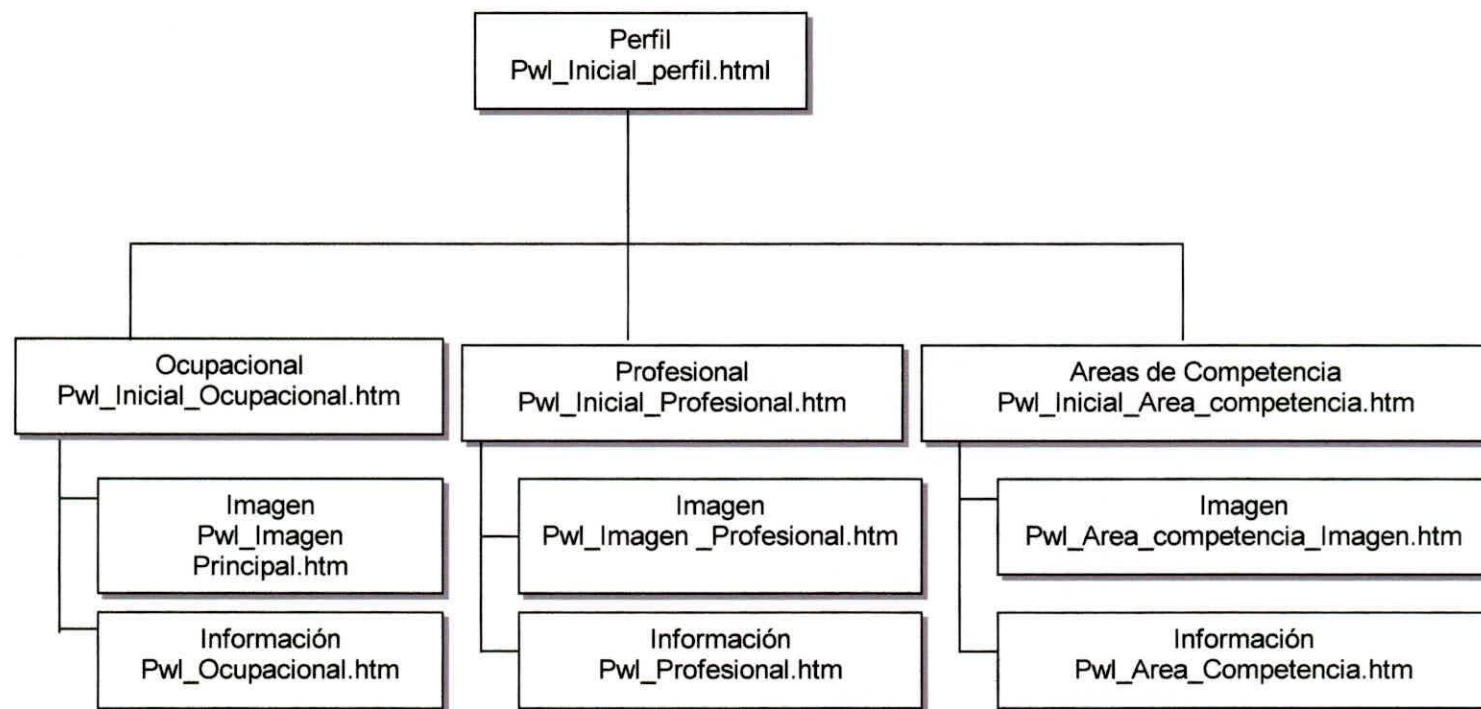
Perfil
Pwl_Inicial_perfil.html

Ocupacional
Pwl_Inicial_Ocupacional.htm

Imagen
Pwl_Imagen
Principal.htm

Información
Pwl_Ocupacional.htm

Profesional
Pwl_Inicial_Profesional.htm

Imagen
Pwl_Imagen _Profesional.htm

Información
Pwl_Profesional.htm

Areas de Competencia
Pwl_Inicial_Area_competencia.htm

Imagen
Pwl_Area_competencia_Imagen.htm

Información
Pwl_Area_Competencia.htm